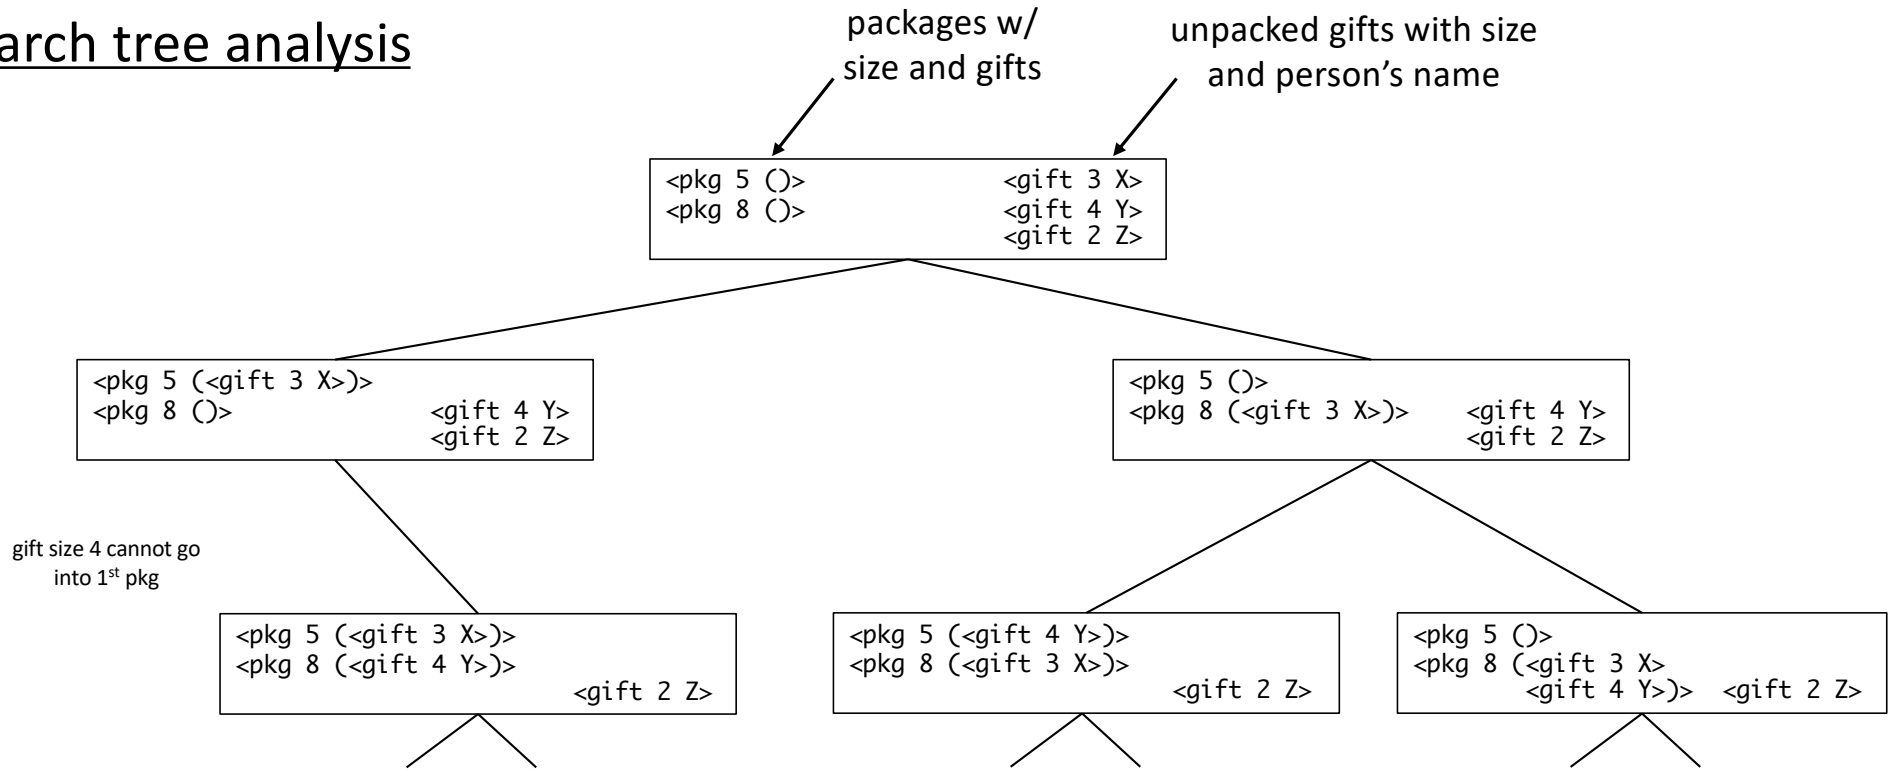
arch tree analysis

packages w/ size and gifts

unpacked gifts with size and person’s name

<pkg 5 ()>
<pkg 8 ()>

<gift 3 X>
<gift 4 Y>
<gift 2 Z>

<pkg 5 (<gift 3 X>)>
<pkg 8 ()>

<gift 4 Y>
<gift 2 Z>

<pkg 5 ()>
<pkg 8 (<gift 3 X>)>

<gift 4 Y>
<gift 2 Z>

gift size 4 cannot go into 1$^{st}$ pkg

<pkg 5 (<gift 3 X>)>
<pkg 8 (<gift 4 Y>)>

<gift 2 Z>

<pkg 5 (<gift 4 Y>)>
<pkg 8 (<gift 3 X>)>

<gift 2 Z>

<pkg 5 ()>
<pkg 8 (<gift 3 X>
<gift 4 Y>)>

<gift 2 Z>